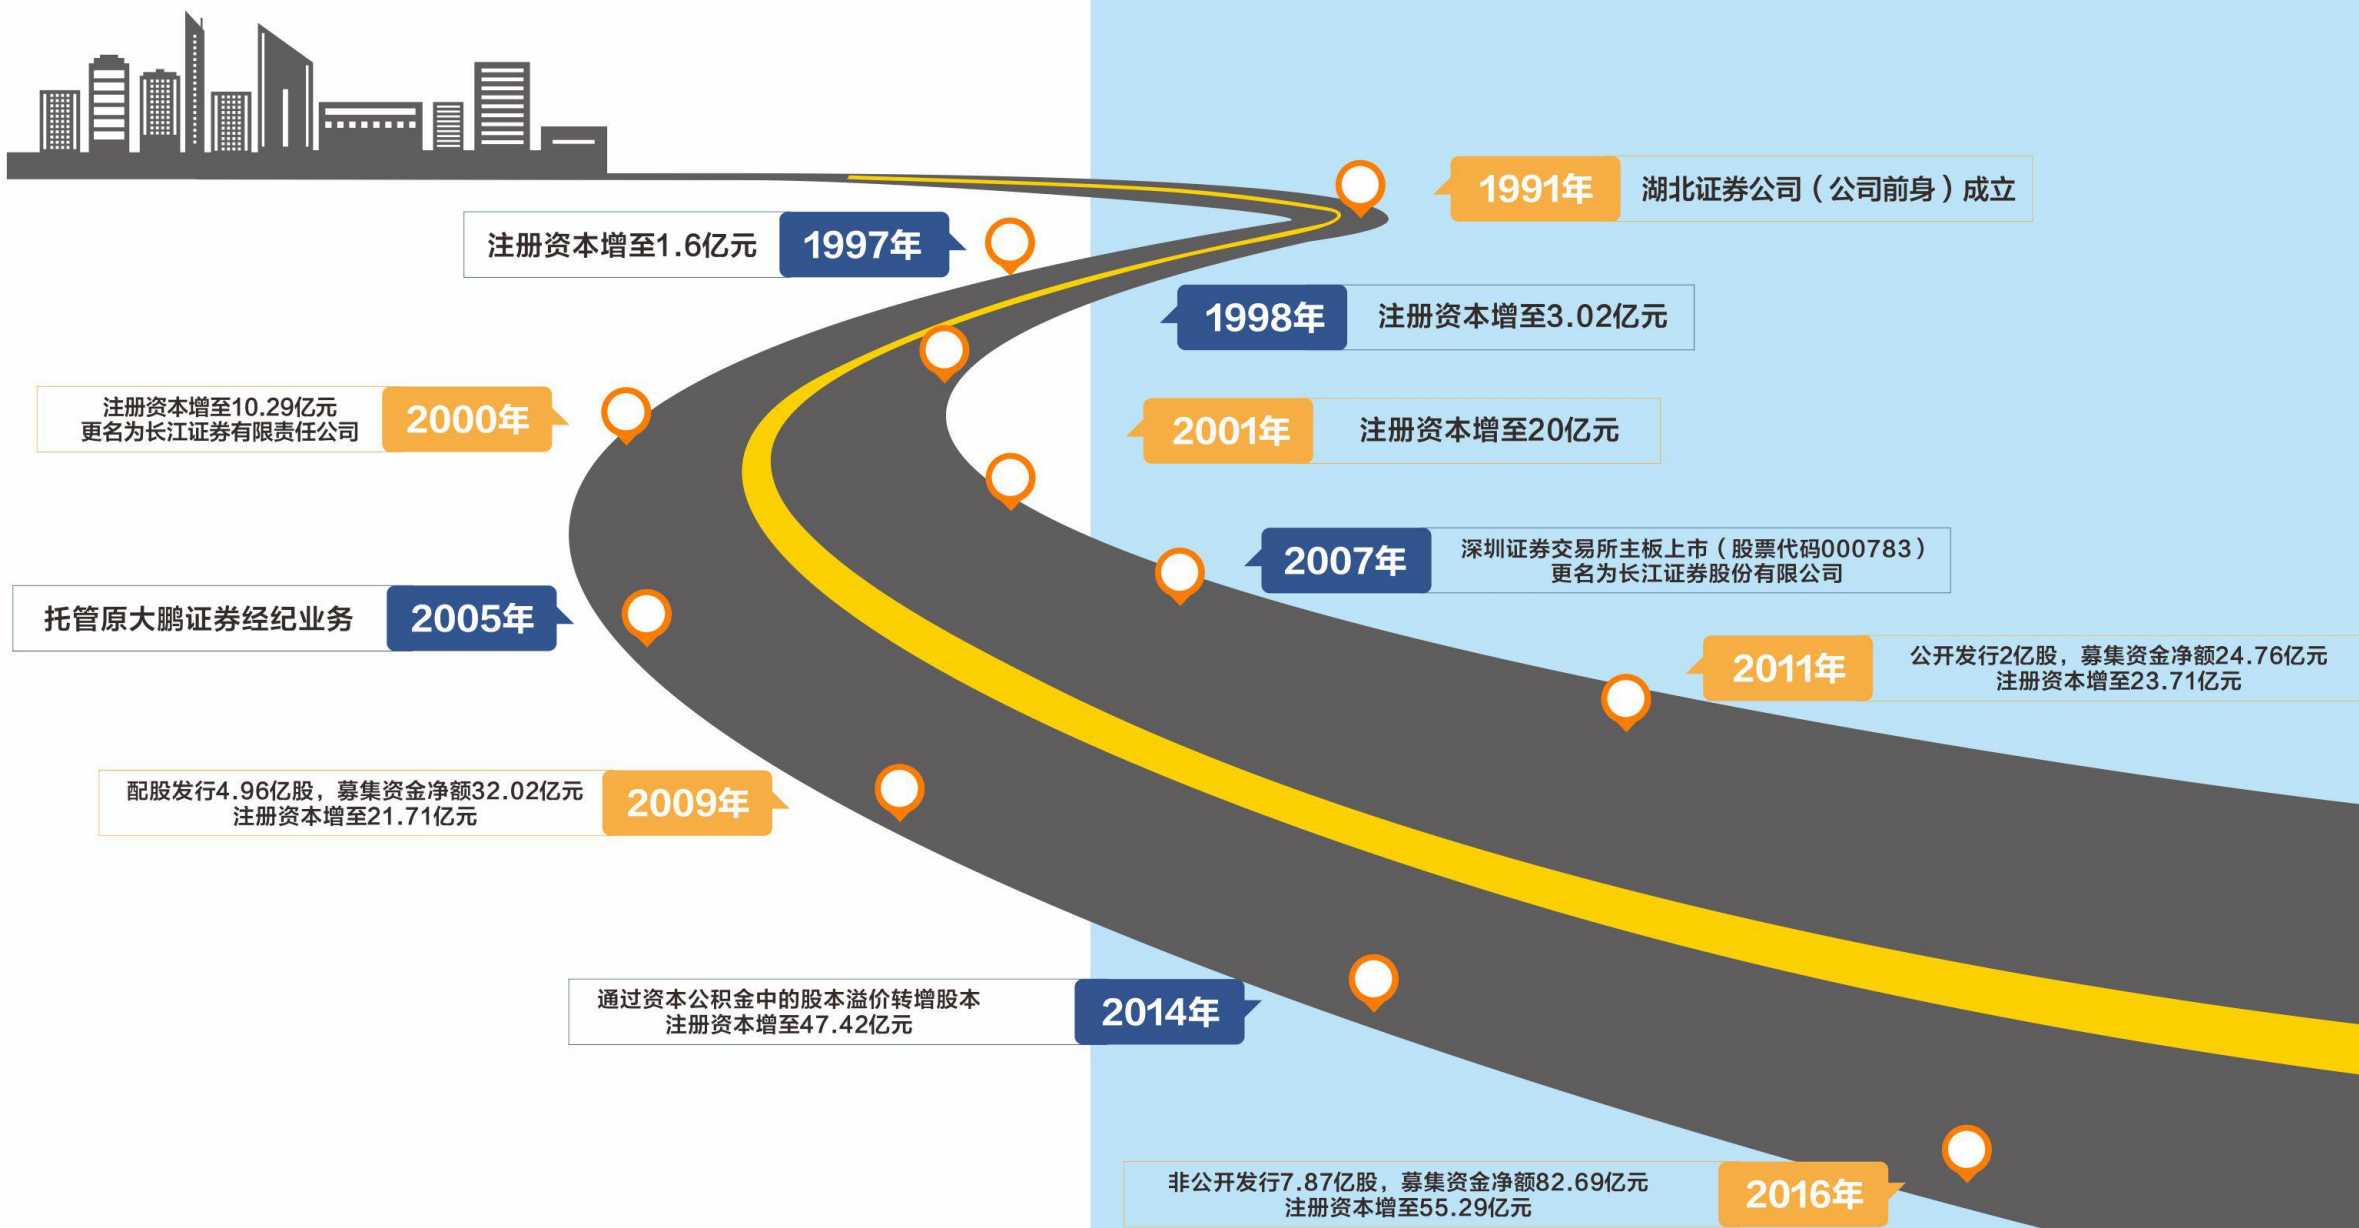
1991年 湖北证券公司（公司前身）成立

注册资本增至1.6亿元 1997年

1998年 注册资本增至3.02亿元

注册资本增至10.29亿元
更名为长江证券有限责任公司 2000年

2001年 注册资本增至20亿元

2007年 深圳证券交易所主板上市（股票代码000783）
更名为长江证券股份有限公司

托管原大鹏证券经纪业务 2005年

2011年 公开发行2亿股，募集资金净额24.76亿元
注册资本增至23.71亿元

配股发行4.96亿股，募集资金净额32.02亿元
注册资本增至21.71亿元 2009年

通过资本公积金中的股本溢价转增股本
注册资本增至47.42亿元 2014年

非公开发行7.87亿股，募集资金净额82.69亿元
注册资本增至55.29亿元 2016年